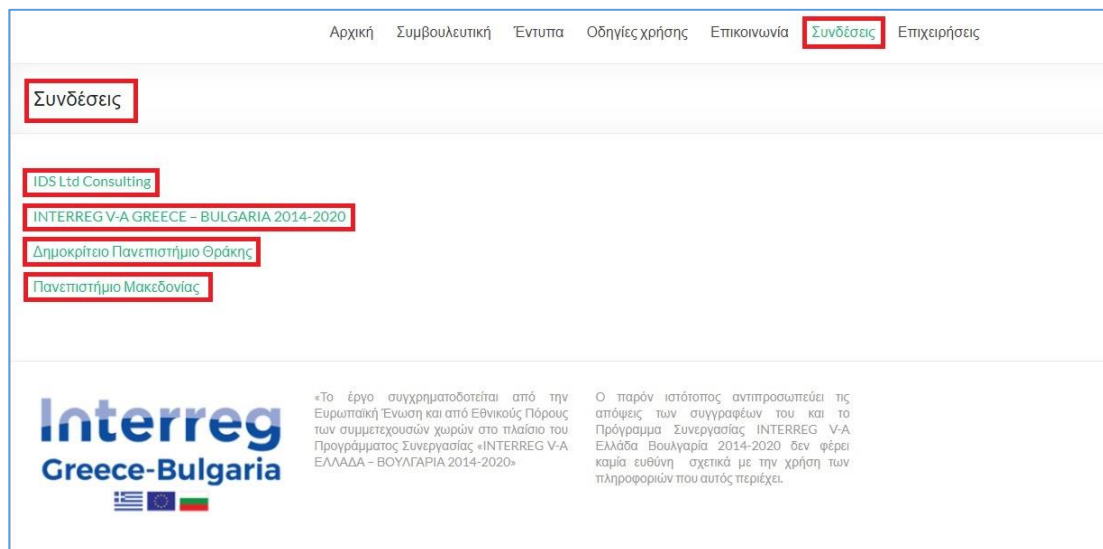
Αρχική Συμβουλευτική Έντυπα Οδηγίες χρήσης Επικοινωνία Συνδέσεις Επιχειρήσεις

Συνδέσεις

IDS Ltd Consulting

INTERREG V-A GREECE – BULGARIA 2014-2020

Δημοκρίτειο Πανεπιστήμιο Θράκης

Πανεπιστήμιο Μακεδονίας

Interreg
Greece-Bulgaria

«Το έργο συγχρηματοδοτείται από την Ευρωπαϊκή Ένωση και από Εθνικούς Πόρους των συμμετεχουσών χωρών στο πλαίσιο του Προγράμματος Συνεργασίας «INTERREG V-A ΕΛΛΑΔΑ – ΒΟΥΛΓΑΡΙΑ 2014-2020»

Ο παρόν ιστότοπος αντιπροσωπεύει τις απόψεις των συγγραφέων του και το Πρόγραμμα Συνεργασίας INTERREG V-A Ελλάδα Βουλγαρία 2014-2020 δεν φέρει καμία ευθύνη σχετικά με την χρήση των πληροφοριών που αυτός περιέχει.